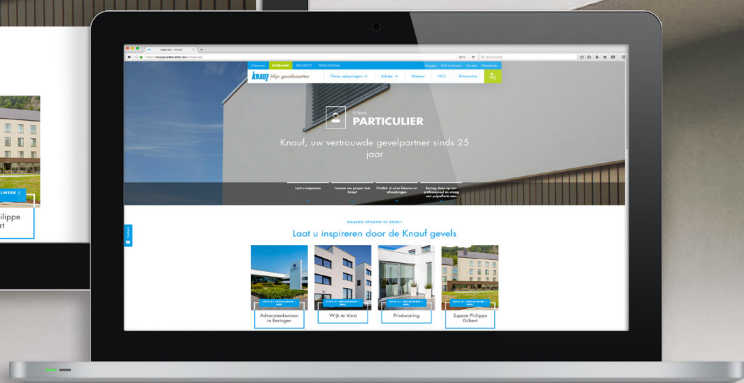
KNAUF Mijn gevelbouwer

Onze oplossingen Advies Nieuws FAQ Referenties

U bent

PARTICULIER

Knauf, uw vertrouwde gevelpartner sinds 25 jaar

Laat u inspireren

WAAROM KIEZEN VOOR KNAUF?

Laat u inspireren door de Knauf gevels

Advocatenkantoor in Beringen

Wijk te Voort

Privéwoning

Square Philippe Gilbert

ilippe
rt